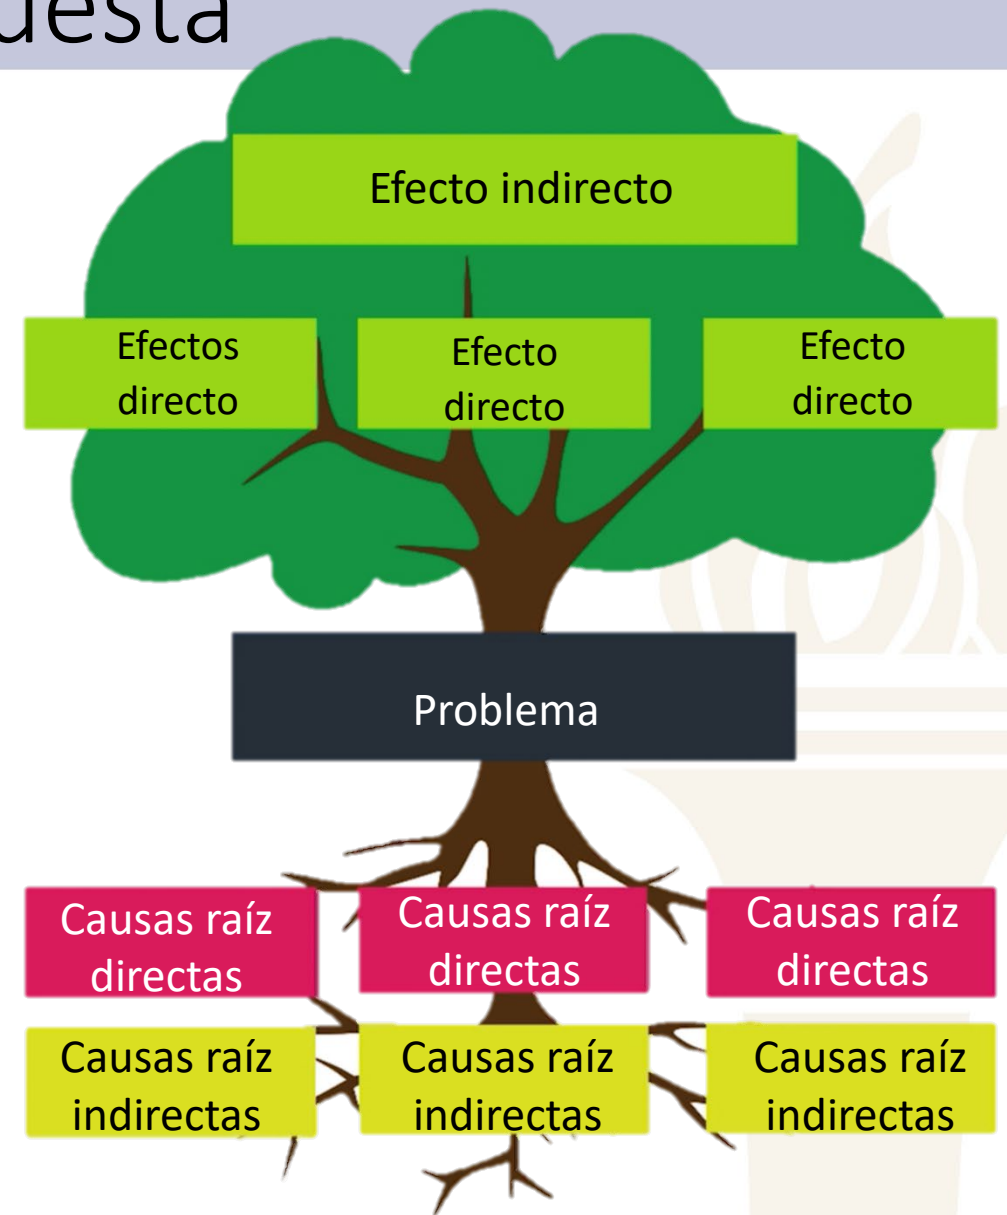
uesta

Efecto indirecto

Efectos directo

Efecto directo

Efecto directo

Problema

Causas raíz directas

Causas raíz directas

Causas raíz directas

Causas raíz indirectas

Causas raíz indirectas

Causas raíz indirectas